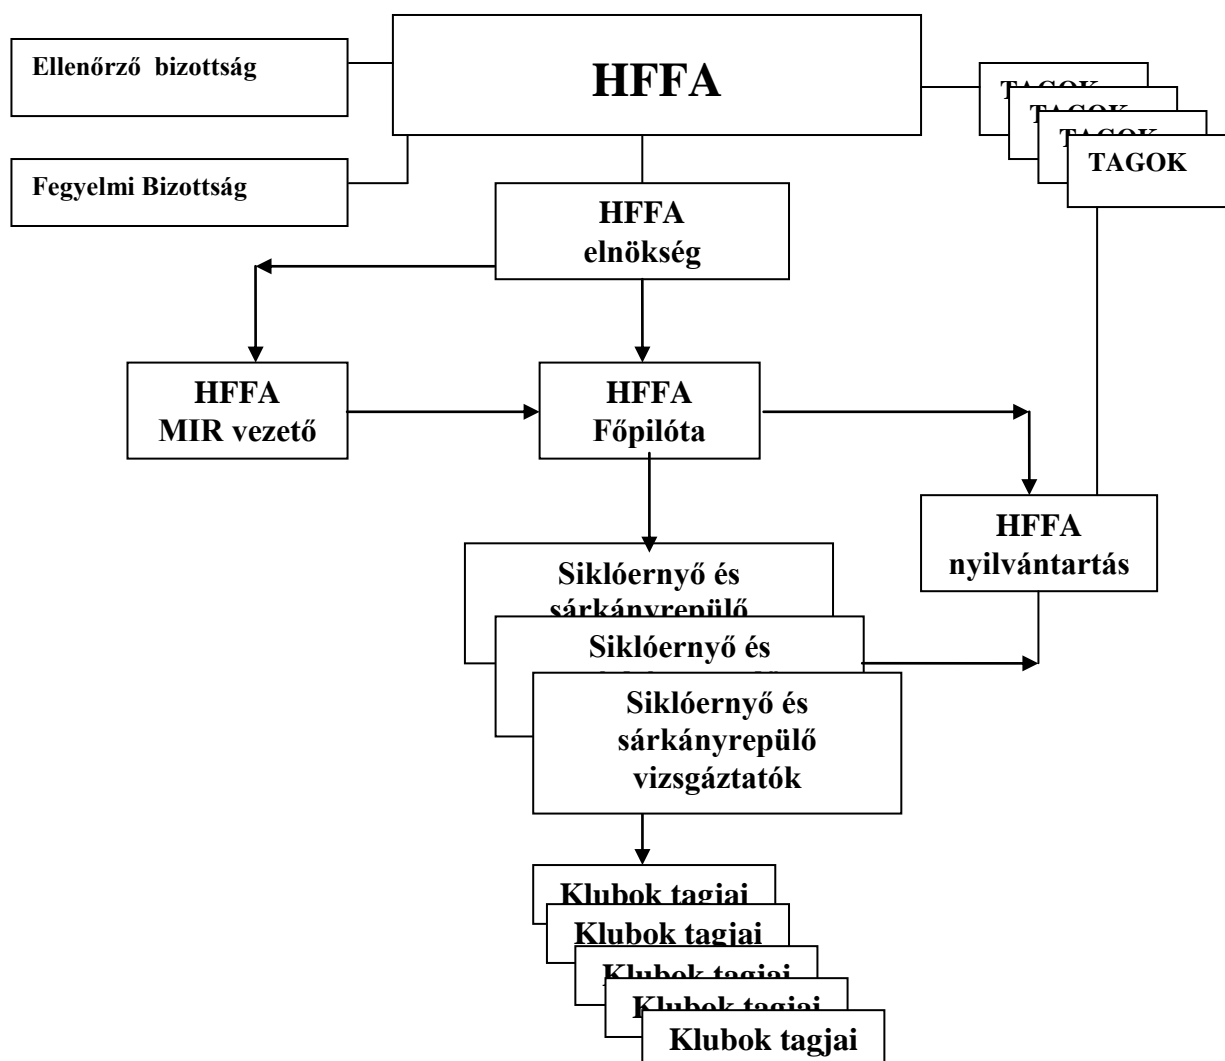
Ellenőrző bizottság

HFFA

TAGOK
TAGOK
TAGOK
TAGOK

Fegyelmi Bizottság

HFFA elnökség

HFFA MIR vezető

HFFA Főpilóta

HFFA nyilvántartás

Siklóernyő és sárkányrepülő
Siklóernyő és
Siklóernyő és sárkányrepülő vizsgáztatók

Klubok tagjai
Klubok tagjai
Klubok tagjai
Klubok tagjai
Klubok tagjai